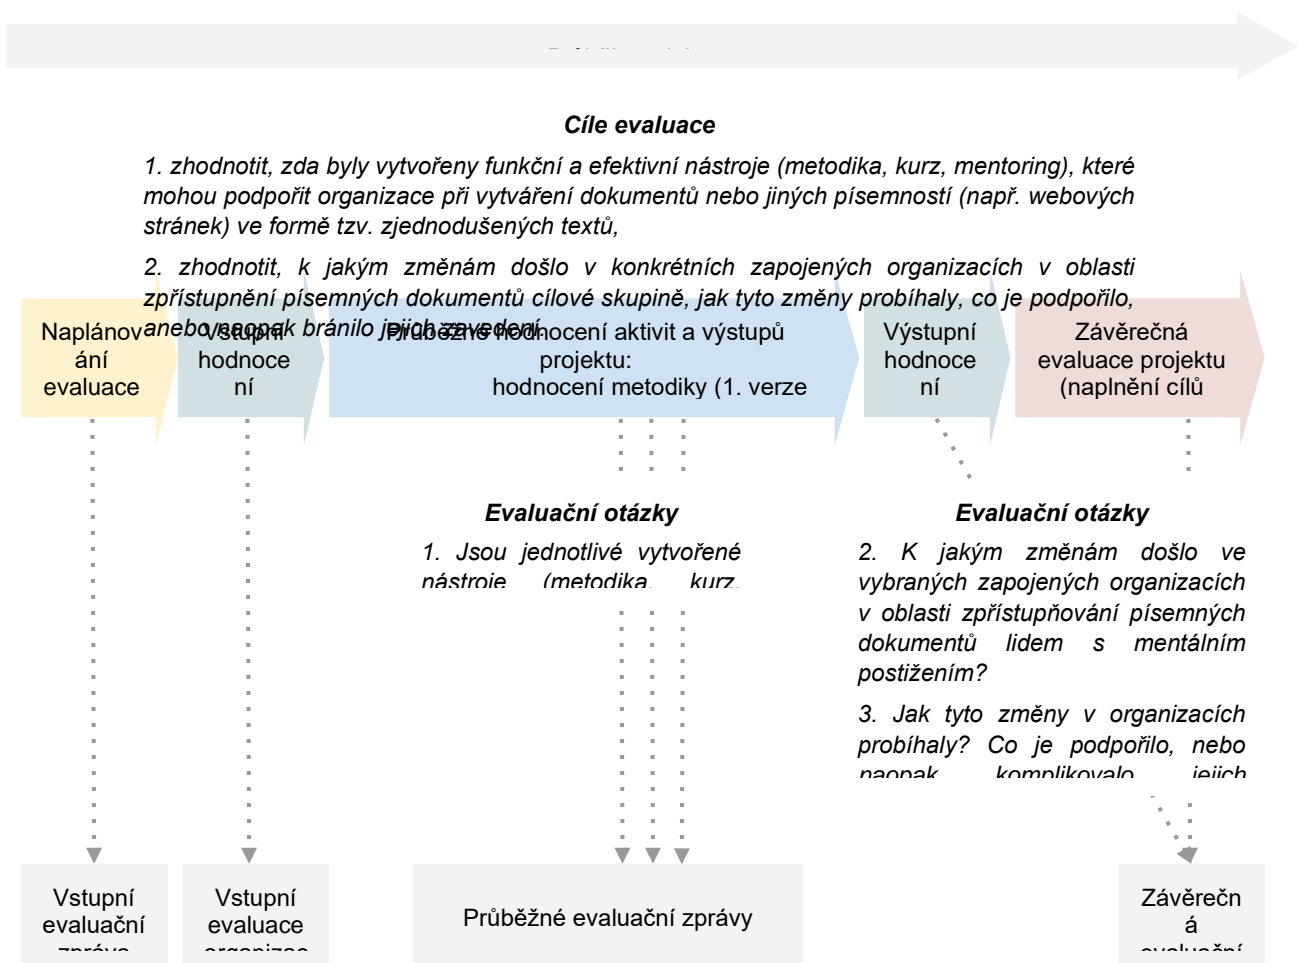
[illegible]

**Cíle evaluace**

1. zhodnotit, zda byly vytvořeny funkční a efektivní nástroje (metodika, kurz, mentoring), které mohou podpořit organizace při vytváření dokumentů nebo jiných písemností (např. webových stránek) ve formě tzv. zjednodušených textů,

2. zhodnotit, k jakým změnám došlo v konkrétních zapojených organizacích v oblasti zpřístupnění písemných dokumentů cílové skupině, jak tyto změny probíhaly, co je podpořilo, anebo naopak bránilo jejich zavedení.

Naplánování evaluace

Vstupní hodnocení

Průběžné hodnocení aktivit a výstupů projektu: hodnocení metodiky (1. verze

Výstupní hodnocení

Závěrečná evaluace projektu (naplnění cílů

**Evaluační otázky**

1. Jsou jednotlivé vytvořené nástroje (metodika, kurz,

**Evaluační otázky**

2. K jakým změnám došlo ve vybraných zapojených organizacích v oblasti zpřístupňování písemných dokumentů lidem s mentálním postižením?

3. Jak tyto změny v organizacích probíhaly? Co je podpořilo, nebo naopak komplikovalo jejich

Vstupní evaluační zpráva

Vstupní evaluace organizac

Průběžné evaluační zprávy

Závěrečná evaluační